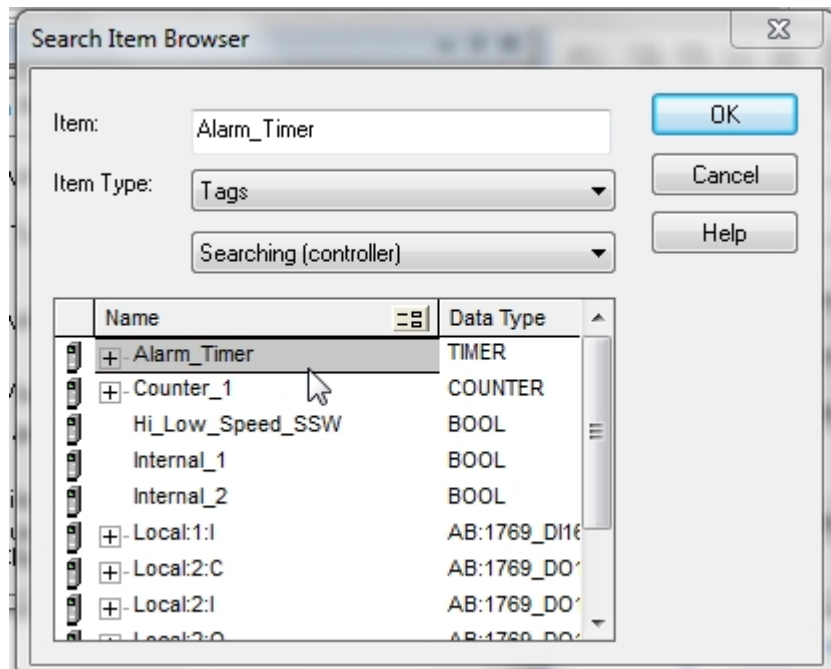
Search Item Browser

Item: Alarm_Timer

Item Type: Tags

Searching (controller)

OK

Cancel

Help

| Name | Data Type |
|---|---|
| Alarm_Timer | TIMER |
| Counter_1 | COUNTER |
| Hi_Low_Speed_SSW | BOOL |
| Internal_1 | BOOL |
| Internal_2 | BOOL |
| Local:1:I | AB:1769_DI1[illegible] |
| Local:2:C | AB:1769_DO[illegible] |
| Local:2:I | AB:1769_DO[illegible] |
| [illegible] | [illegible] |